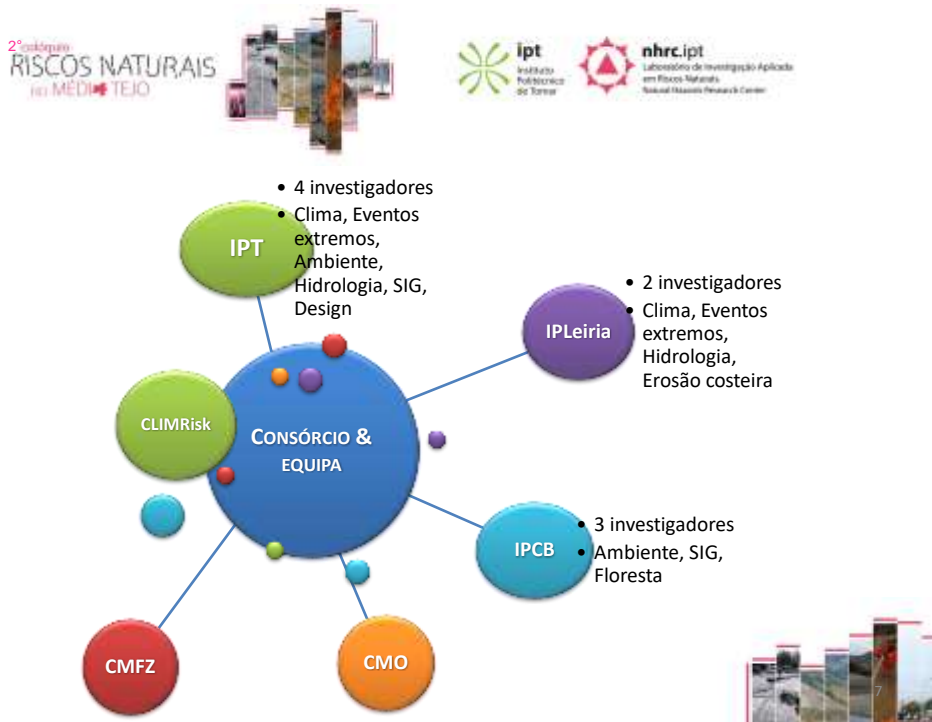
2° colóquio
RISCOS NATURAIS
no MÉDIO TEJO

ipt
Instituto Politécnico de Tomar

nhrc.ipt
Laboratório de Investigação Aplicada em Riscos Naturais
Natural Hazards Research Center

IPT
• 4 investigadores
• Clima, Eventos extremos, Ambiente, Hidrologia, SIG, Design

IPLeiria
• 2 investigadores
• Clima, Eventos extremos, Hidrologia, Erosão costeira

CLIMRisk

CONSÓRCIO & EQUIPA

IPCB
• 3 investigadores
• Ambiente, SIG, Floresta

CMFZ

CMO

7